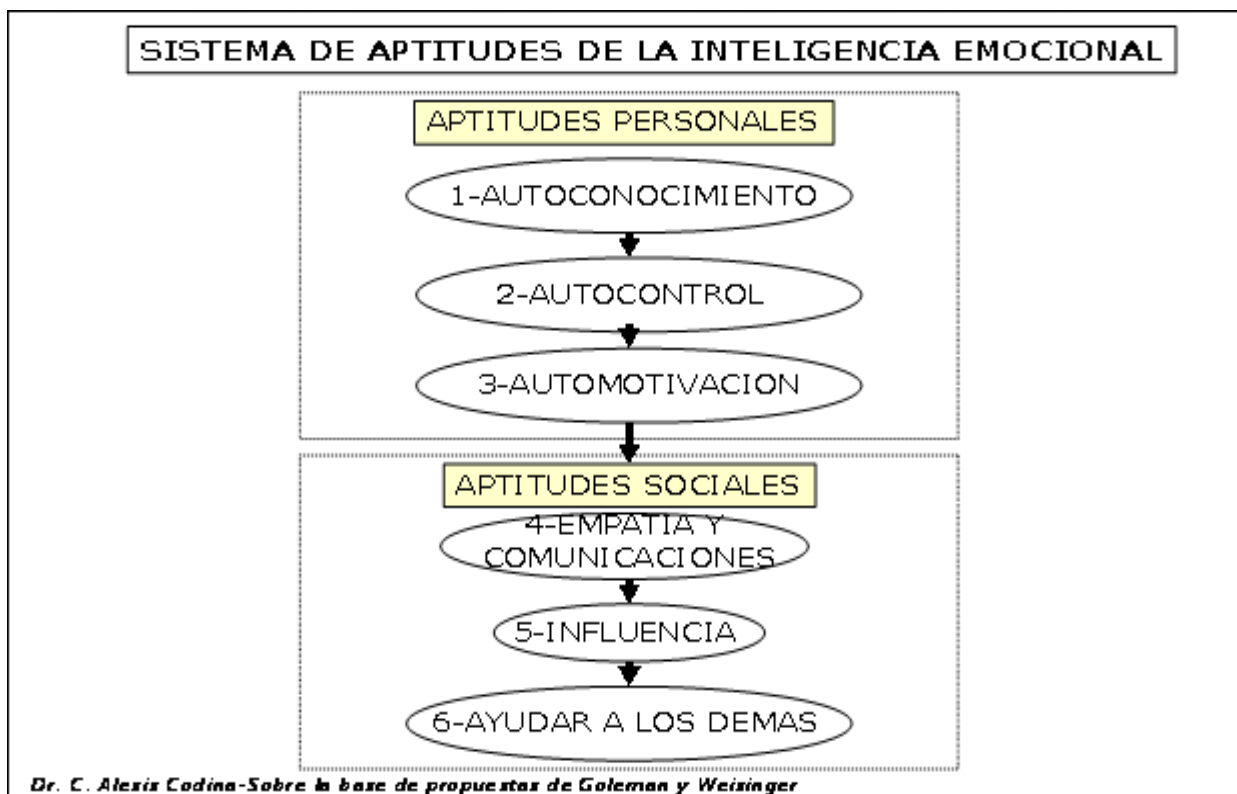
SISTEMA DE APTITUDES DE LA INTELIGENCIA EMOCIONAL

APTITUDES PERSONALES

1-AUTOCONOCIMIENTO

2-AUTOCONTROL

3-AUTOMOTIVACION

APTITUDES SOCIALES

4-EMPATIA Y COMUNICACIONES

5-INFLUENCIA

6-AYUDAR A LOS DEMAS

Dr. C. Alexis Codina-Sobre la base de propuestas de Goleman y Weisinger